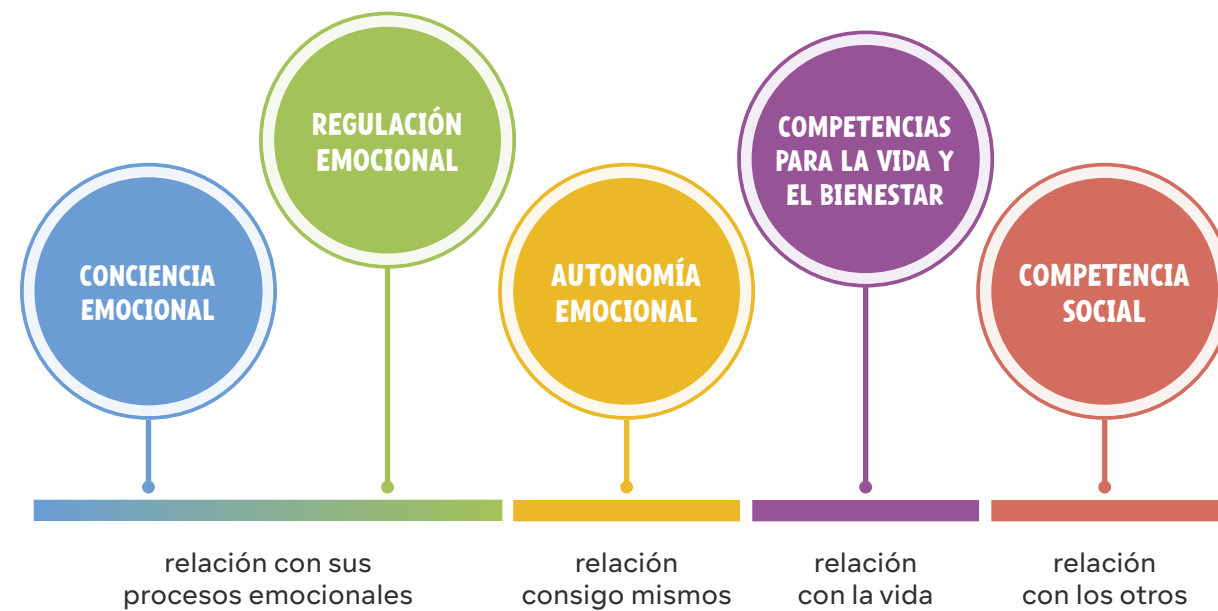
REGULACIÓN EMOCIONAL

COMPETENCIAS PARA LA VIDA Y EL BIENESTAR

CONCIENCIA EMOCIONAL

AUTONOMÍA EMOCIONAL

COMPETENCIA SOCIAL

relación con sus procesos emocionales

relación consigo mismos

relación con la vida

relación con los otros